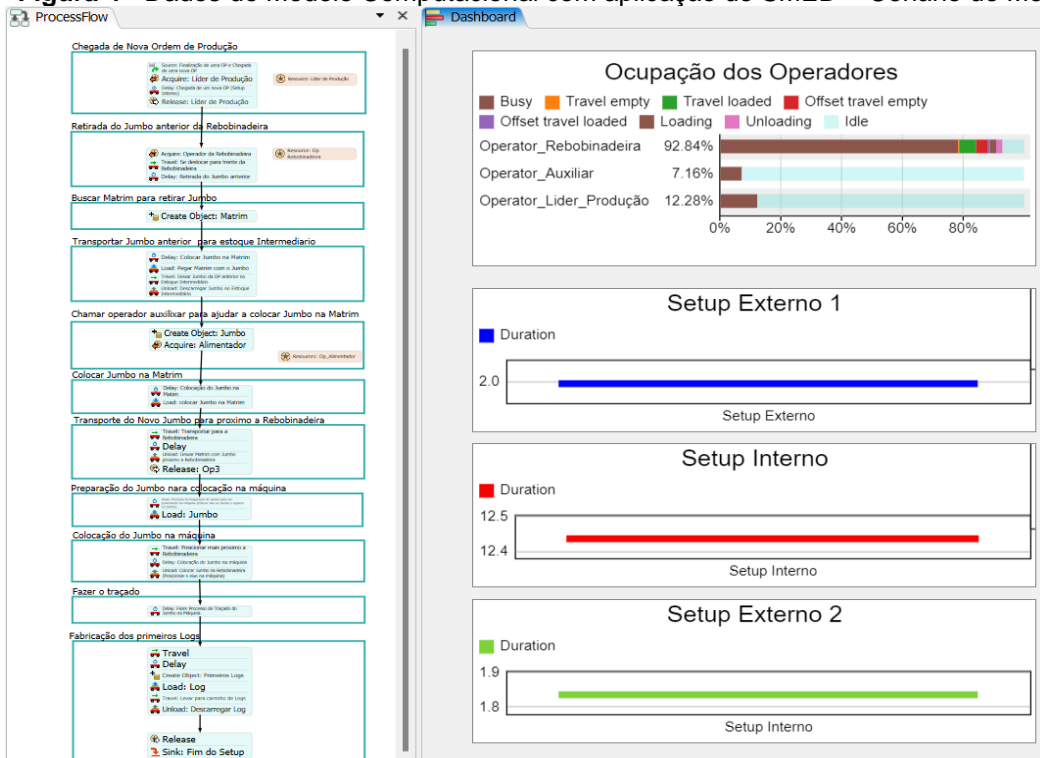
Figura 4 - Dados do Modelo Computacional com aplicação do SMED - Cenário de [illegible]

ProcessFlow

Dashboard

Chegada de Nova Ordem de Produção

Source: Finalização de uma OP e Chegada de uma nova OP
Acquire: Lider de Produção
Delay: Chegada de um novo OP (Setup Interno)
Release: Lider de Produção
Resource: Lider de Produção

Retirada do Jumbo anterior da Rebobinadeira

Acquire: Operador da Rebobinadeira
Travel: Se deslocar para frente da Rebobinadeira
Delay: Retirada do Jumbo anterior
Resource: Op Rebobinadeira

Buscar Matrim para retirar Jumbo

Create Object: Matrim

Transportar Jumbo anterior para estoque Intermediario

Delay: Colocar Jumbo na Matrim
Load: Pegar Matrim com o Jumbo
Travel: Levar Jumbo da OP anterior no Estoque Intermediário
Unload: Descarregar Jumbo no Estoque Intermediário

Chamar operador auxilixar para ajudar a colocar Jumbo na Matrim

Create Object: Jumbo
Acquire: Alimentador
Resource: Op_Alimentador

Colocar Jumbo na Matrim

Delay: Colocação do Jumbo na Matrim
Load: colocar Jumbo na Matrim

Transporte do Novo Jumbo para proximo a Rebobinadeira

Travel: Transportar para a Rebobinadeira
Delay
Unload: Deixar Matrim com Jumbo próximo a Rebobinadeira
Release: Op3

Preparação do Jumbo nara colocação na máquina

Delay: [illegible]
Load: Jumbo

Colocação do Jumbo na máquina

Travel: Posicionar mais próximo a Rebobinadeira
Delay: Colocação do Jumbo na máquina
Unload: Colocar Jumbo na Rebobinadeira (Posicionar o eixo na máquina)

Fazer o traçado

Delay: Fazer Processo de Traçado do Jumbo na Máquina

Fabricação dos primeiros Logs

Travel
Delay
Create Object: Primeiros Logs
Load: Log
Travel: Levar para controle de Logs
Unload: Descarregar Log

Release
Sink: Fim do Setup

Ocupação dos Operadores

Busy | Travel empty | Travel loaded | Offset travel empty | Offset travel loaded | Loading | Unloading | Idle

| Operator_Rebobinadeira | 92.84% |
|---|---|
| Operator_Auxiliar | 7.16% |
| Operator_Lider_Produção | 12.28% |

0% 20% 40% 60% 80%

Setup Externo 1
Duration
2.0
Setup Externo

Setup Interno
Duration
12.5
12.4
Setup Interno

Setup Externo 2
Duration
1.9
1.8
Setup Interno